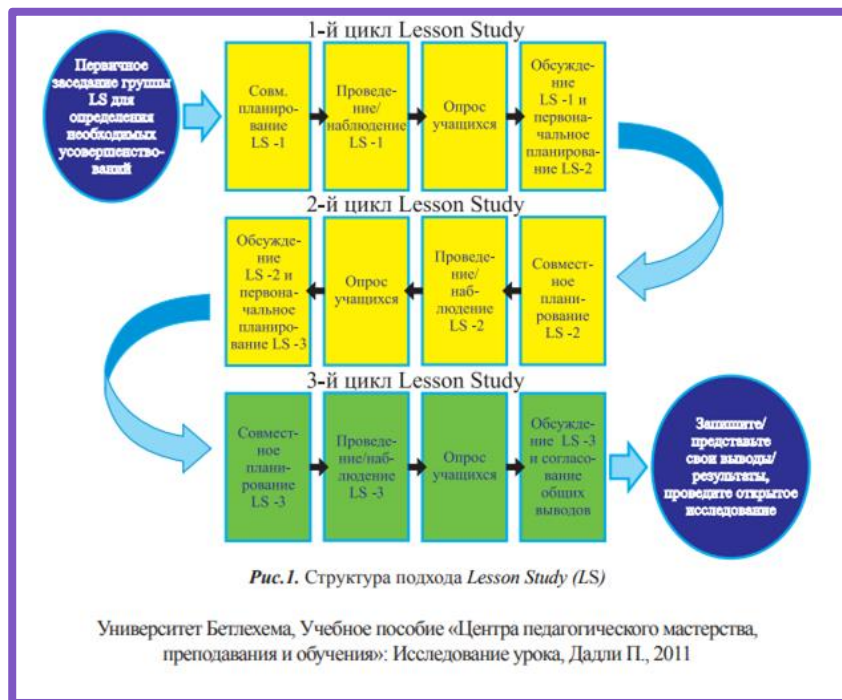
1-й цикл Lesson Study

Первичное заседание группы LS для определения необходимых усовершенствований

Совм. планирование LS -1

Проведение/ наблюдение LS -1

Опрос учащихся

Обсуждение LS -1 и первоначальное планирование LS-2

2-й цикл Lesson Study

Обсуждение LS -2 и первоначальное планирование LS -3

Опрос учащихся

Проведение/ наблюдение LS -2

Совместное планирование LS -2

3-й цикл Lesson Study

Совместное планирование LS -3

Проведение/наблюдение LS -3

Опрос учащихся

Обсуждение LS -3 и согласование общих выводов

Запишите/ представьте свои выводы/ результаты, проведите открытое исследование

*Рис.1.* Структура подхода *Lesson Study (LS)*

Университет Бетлехема, Учебное пособие «Центра педагогического мастерства, преподавания и обучения»: Исследование урока, Дадли П., 2011